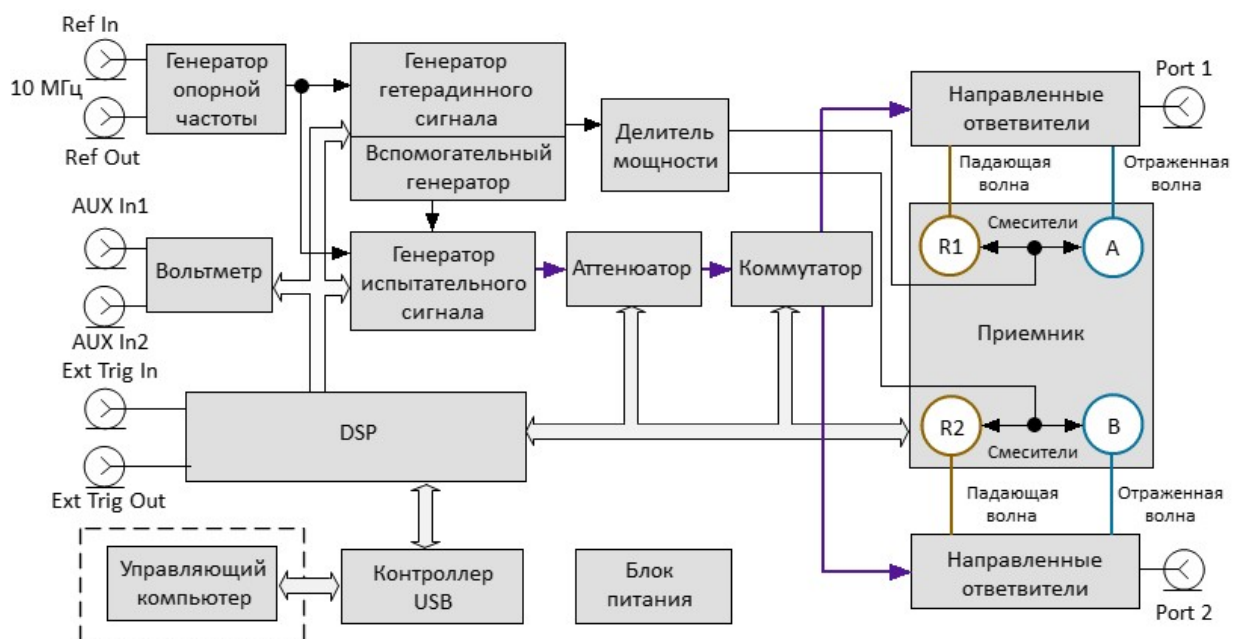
Ref In

10 МГц

Ref Out

Генератор опорной частоты

Генератор гетерадинного сигнала

Вспомогательный генератор

Делитель мощности

Направленные ответвители

Port 1

Падающая волна

Отраженная волна

AUX In1

AUX In2

Вольтметр

Генератор испытательного сигнала

Аттенюатор

Коммутатор

R1

Смесители

A

Приемник

Ext Trig In

Ext Trig Out

DSP

R2

B

Смесители

Падающая волна

Отраженная волна

Управляющий компьютер

Контроллер USB

Блок питания

Направленные ответвители

Port 2